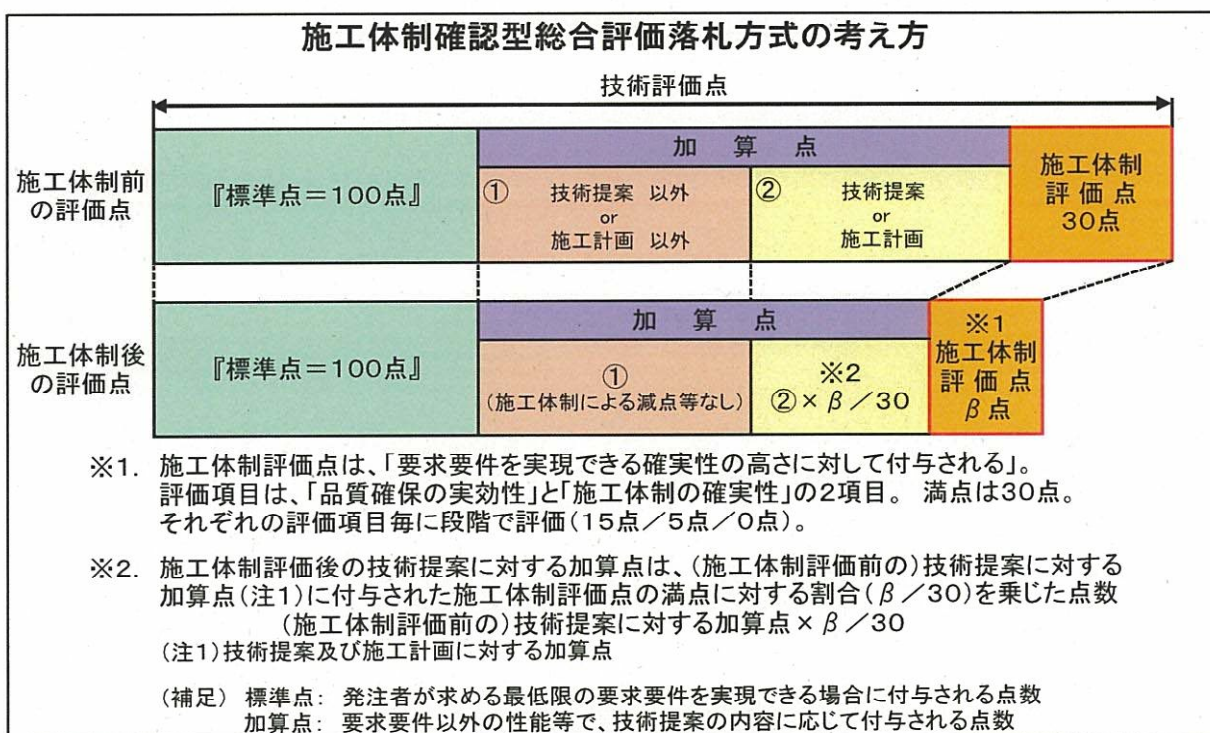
施工体制確認型総合評価落札方式の考え方

技術評価点

施工体制前の評価点

『標準点＝100点』

加　算　点

① 技術提案 以外 or 施工計画 以外

② 技術提案 or 施工計画

施工体制評価点 30点

施工体制後の評価点

『標準点＝100点』

加　算　点

①（施工体制による減点等なし）

※2 ②×β／30

※1 施工体制評価点 β点

※1. 施工体制評価点は、「要求要件を実現できる確実性の高さに対して付与される」。評価項目は、「品質確保の実効性」と「施工体制の確実性」の2項目。 満点は30点。それぞれの評価項目毎に段階で評価（15点／5点／0点）。

※2. 施工体制評価後の技術提案に対する加算点は、（施工体制評価前の）技術提案に対する加算点（注1）に付与された施工体制評価点の満点に対する割合（β／30）を乗じた点数
（施工体制評価前の）技術提案に対する加算点×β／30
（注1）技術提案及び施工計画に対する加算点

（補足） 標準点： 発注者が求める最低限の要求要件を実現できる場合に付与される点数
加算点： 要求要件以外の性能等で、技術提案の内容に応じて付与される点数